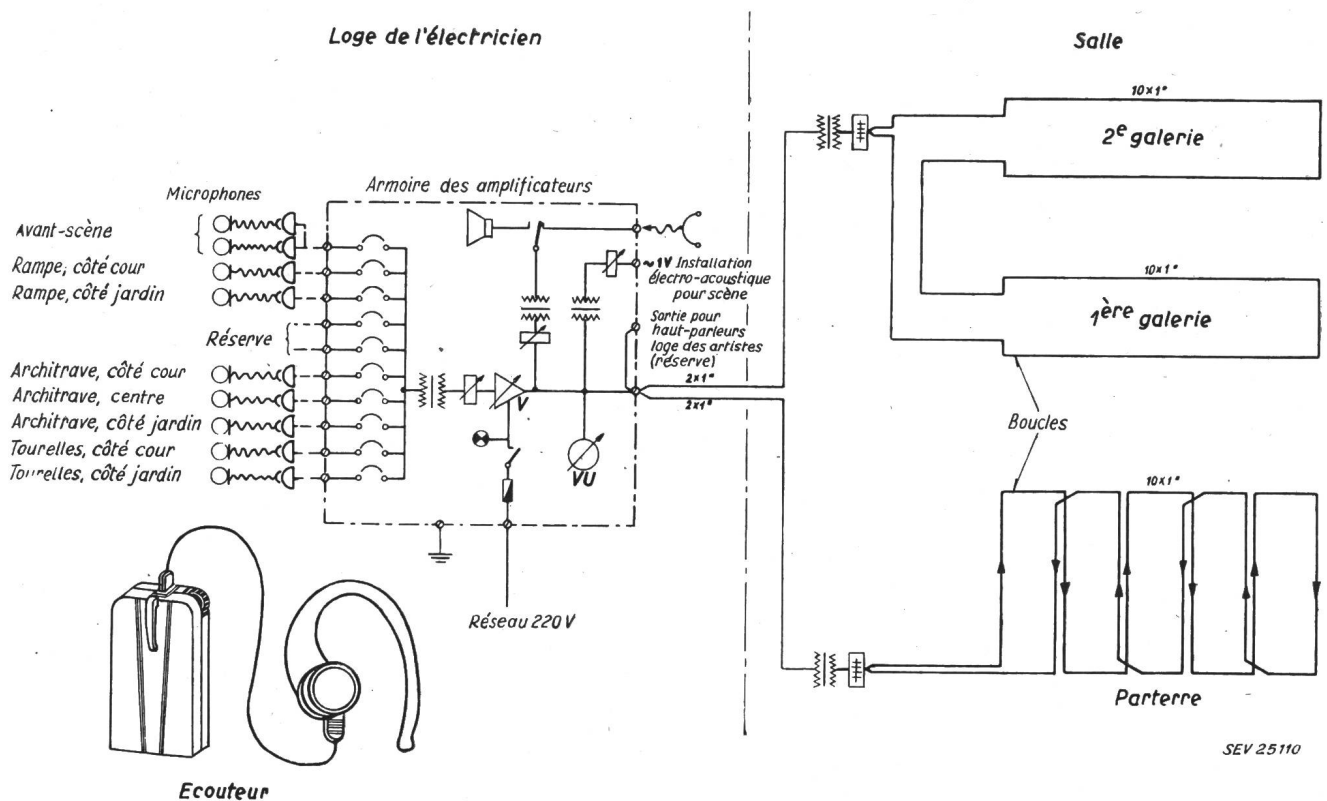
Loge de l'électricien

Salle

Microphones

Armoire des amplificateurs

Avant-scène

Rampe, côté cour

Rampe, côté jardin

Réserve

Architrave, côté cour

Architrave, centre

Architrave, côté jardin

Tourelles, côté cour

Tourelles, côté jardin

~1V Installation électro-acoustique pour scène

Sortie pour haut-parleurs loge des artistes (réserve)

2×1 ⌀

2×1 ⌀

V

VU

Réseau 220 V

10×1 ⌀

$2^e$ galerie

10×1 ⌀

$1^{ère}$ galerie

Boucles

10×1 ⌀

Parterre

Ecouteur

SEV 25110